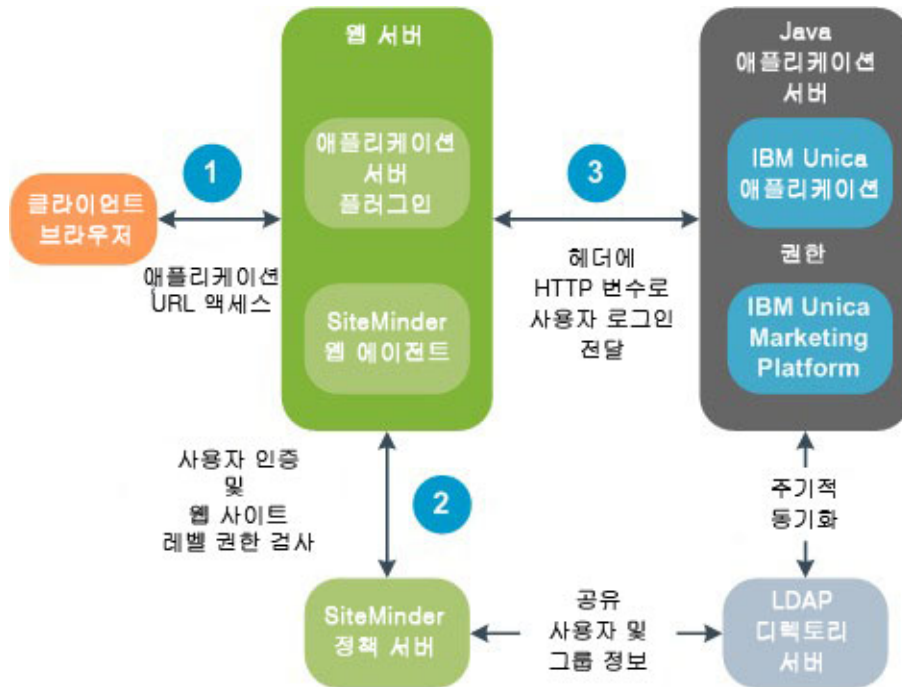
웹 서버

애플리케이션 서버 플러그인

SiteMinder 웹 에이전트

Java 애플리케이션 서버

IBM Unica 애플리케이션

권한

IBM Unica Marketing Platform

1

클라이언트 브라우저

애플리케이션 URL 액세스

3

헤더에 HTTP 변수로 사용자 로그인 전달

사용자 인증 및 웹 사이트 레벨 권한 검사

2

주기적 동기화

SiteMinder 정책 서버

공유 사용자 및 그룹 정보

LDAP 디렉토리 서버